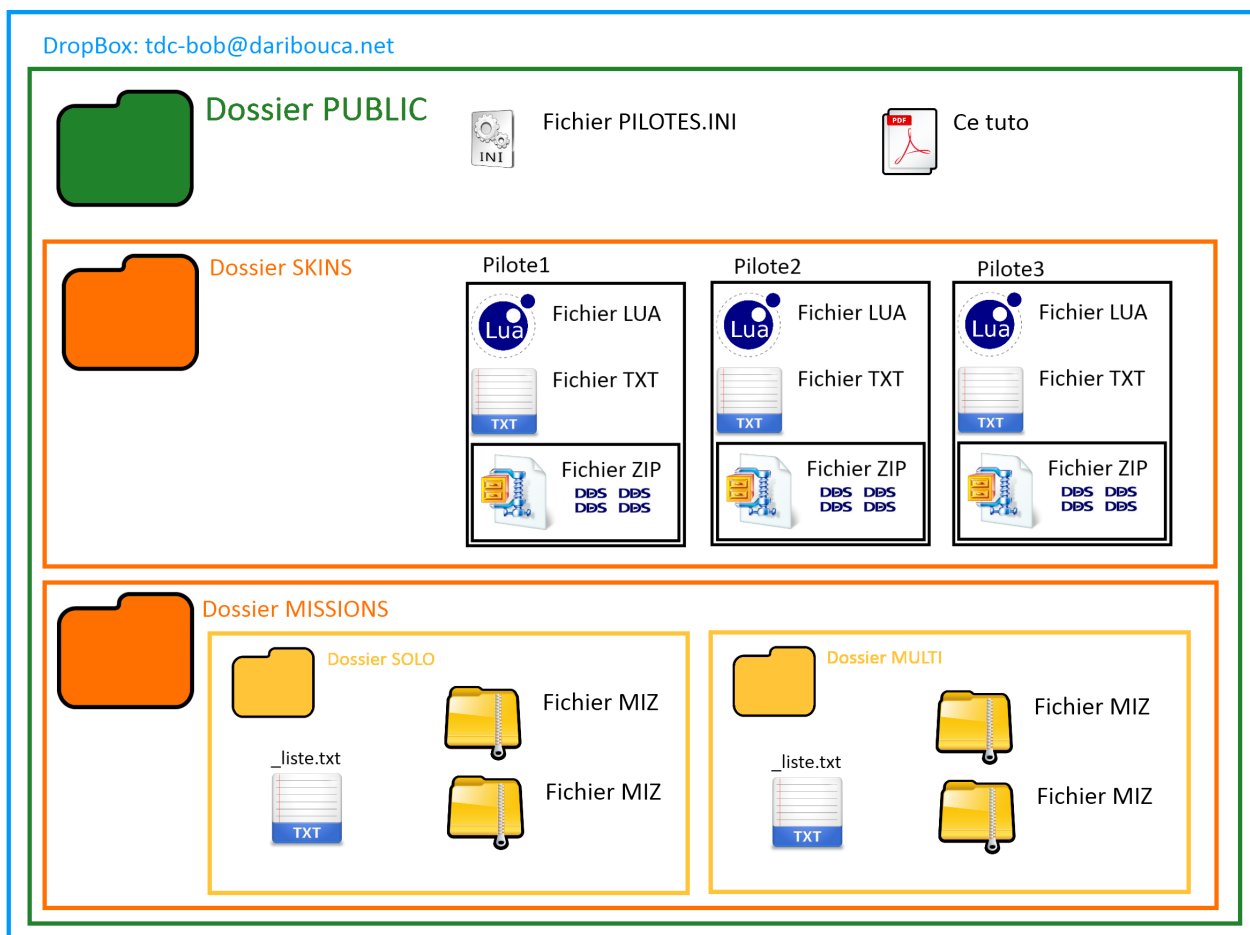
DropBox: tdc-bob@daribouca.net

Dossier PUBLIC

INI Fichier PILOTES.INI

PDF Ce tuto

Dossier SKINS

Pilote1

Lua Fichier LUA

Fichier TXT
TXT

Fichier ZIP
DDS DDS
DDS DDS

Pilote2

Lua Fichier LUA

Fichier TXT
TXT

Fichier ZIP
DDS DDS
DDS DDS

Pilote3

Lua Fichier LUA

Fichier TXT
TXT

Fichier ZIP
DDS DDS
DDS DDS

Dossier MISSIONS

Dossier SOLO

Fichier MIZ

_liste.txt
TXT

Fichier MIZ

Dossier MULTI

Fichier MIZ

_liste.txt
TXT

Fichier MIZ